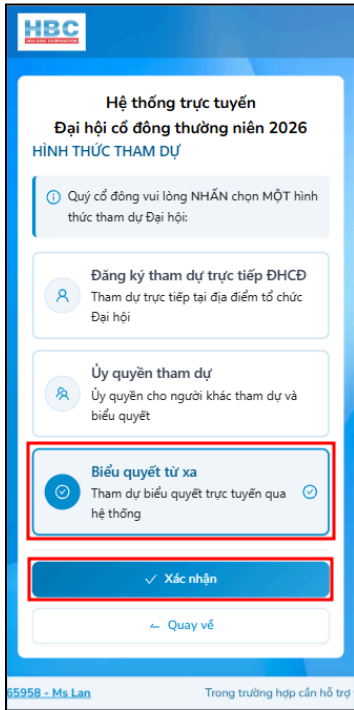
HBC
HOA BINH CORPORATION

Hệ thống trực tuyến
Đại hội cổ đông thường niên 2026

HÌNH THỨC THAM DỰ

Quý cổ đông vui lòng NHẤN chọn MỘT hình thức tham dự Đại hội:

Đăng ký tham dự trực tiếp ĐHCĐ
Tham dự trực tiếp tại địa điểm tổ chức Đại hội

Ủy quyền tham dự
Ủy quyền cho người khác tham dự và biểu quyết

Biểu quyết từ xa
Tham dự biểu quyết trực tuyến qua hệ thống

✓ Xác nhận

← Quay về

65958 - Ms Lan Trong trường hợp cần hỗ trợ